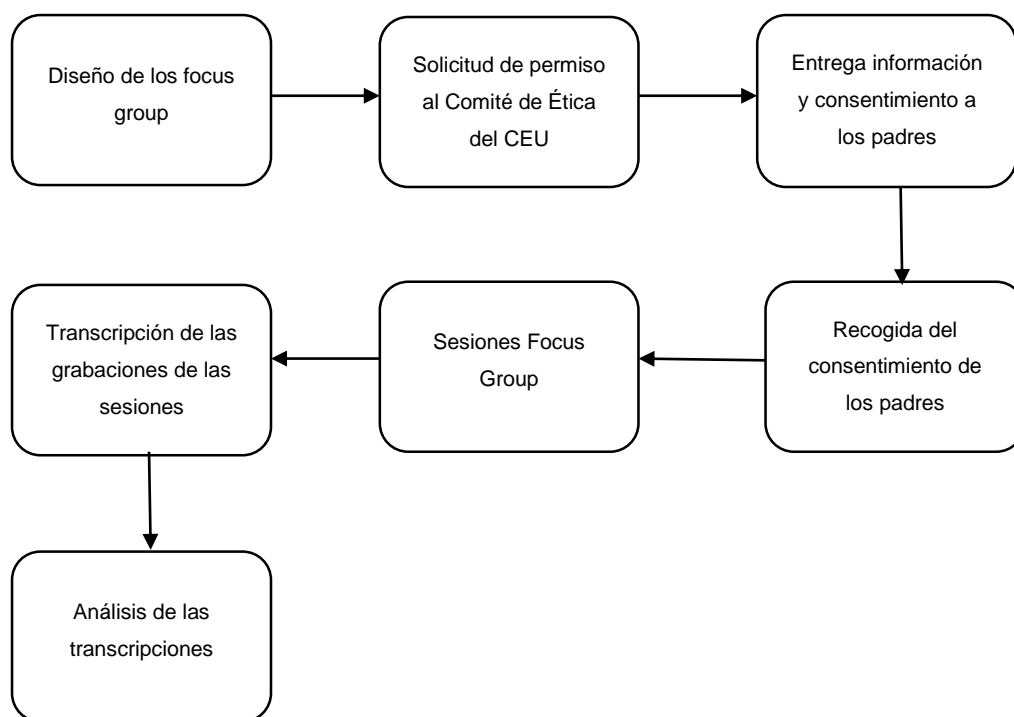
Diseño de los focus group

Solicitud de permiso al Comité de Ética del CEU

Entrega información y consentimiento a los padres

Recogida del consentimiento de los padres

Sesiones Focus Group

Transcripción de las grabaciones de las sesiones

Análisis de las transcripciones